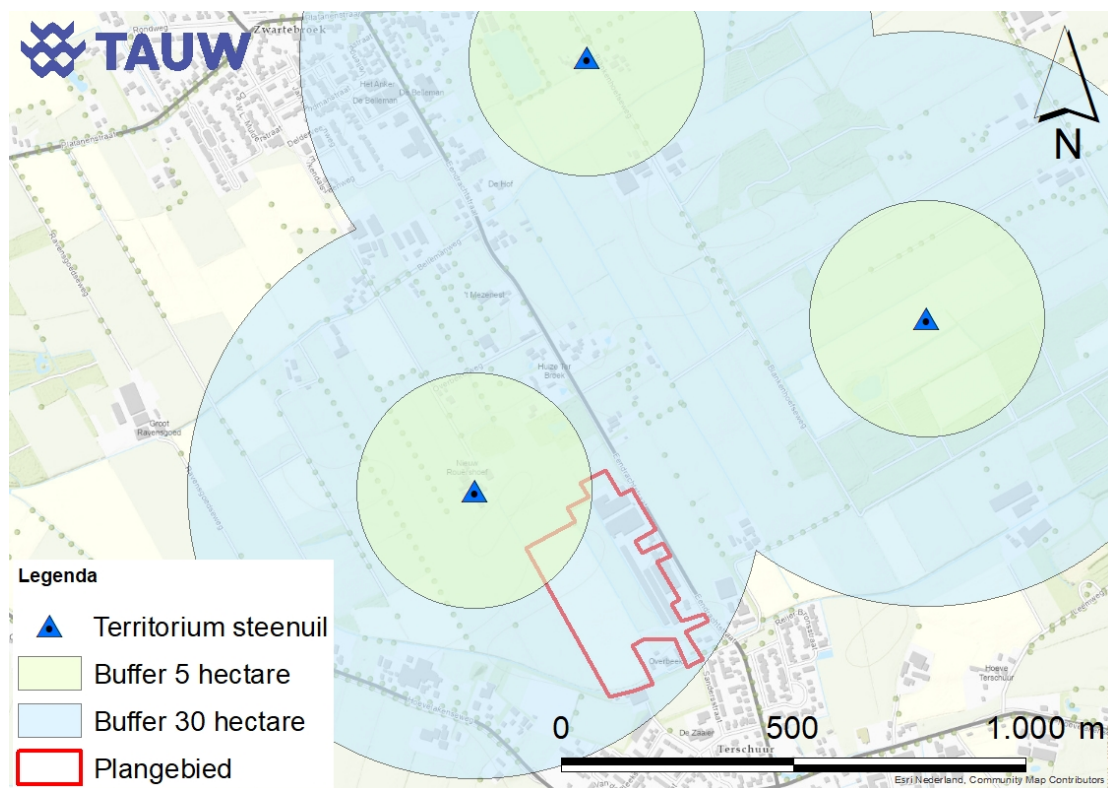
TAUW

Zwartebroek

Het Anker

De Beldman

De Hof

't Mazebeek

Huize ter Breen

Nieuw Rouenshoeve

Groot Ravenesgoed

Overbeek

De Zaaier

Terschuur

Hoeve Terschuur

N

Legenda

Territorium steenuil

Buffer 5 hectare

Buffer 30 hectare

Plangebied

0 500 1.000 m

Esri Nederland, Community Map Contributors